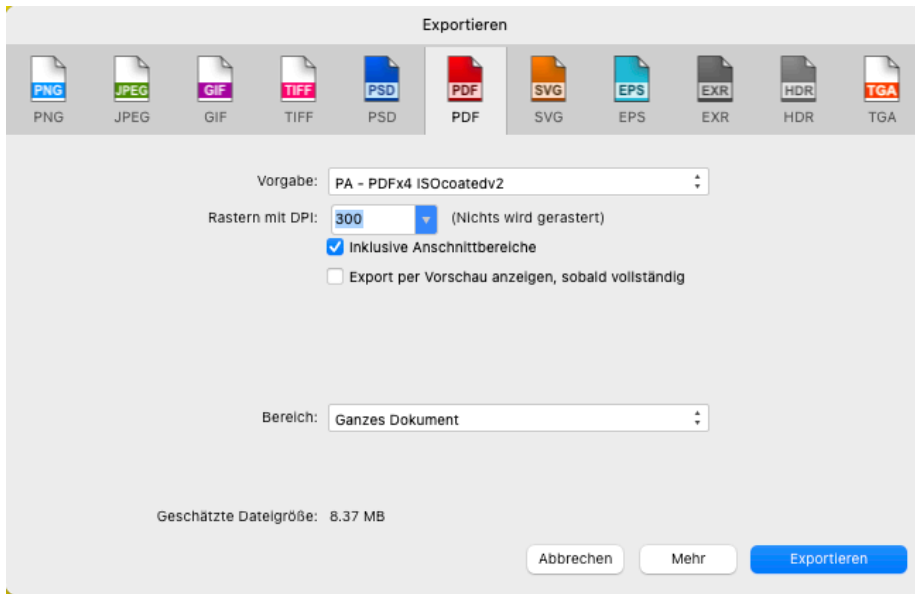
Exportieren

PNG PNG
JPEG JPEG
GIF GIF
TIFF TIFF
PSD PSD
PDF PDF
SVG SVG
EPS EPS
EXR EXR
HDR HDR
TGA TGA

Vorgabe: PA - PDFx4 ISOcoatedv2

Rastern mit DPI: 300 (Nichts wird gerastert)

Inklusive Anschnittbereiche

Export per Vorschau anzeigen, sobald vollständig

Bereich: Ganzes Dokument

Geschätzte Dateigröße: 8.37 MB

Abbrechen Mehr Exportieren